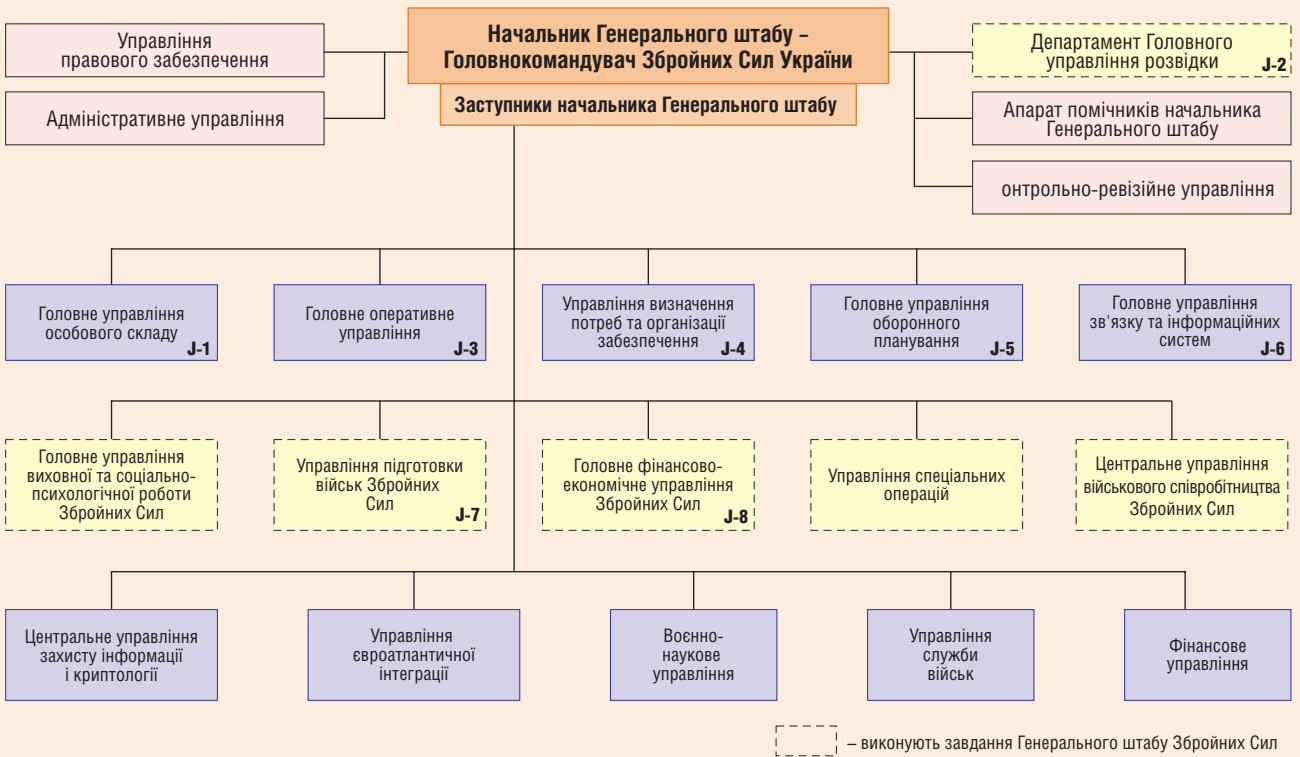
Начальник Генерального штабу – Головнокомандувач Збройних Сил України

Заступники начальника Генерального штабу

Управління правового забезпечення

Адміністративне управління

Департамент Головного управління розвідки J-2

Апарат помічників начальника Генерального штабу

онтрольно-ревізійне управління

Головне управління особового складу J-1

Головне оперативне управління J-3

Управління визначення потреб та організації забезпечення J-4

Головне управління оборонного планування J-5

Головне управління зв'язку та інформаційних систем J-6

Головне управління виховної та соціально-психологічної роботи Збройних Сил

Управління підготовки військ Збройних Сил J-7

Головне фінансово-економічне управління Збройних Сил J-8

Управління спеціальних операцій

Центральне управління військового співробітництва Збройних Сил

Центральне управління захисту інформації і криптології

Управління євроатлантичної інтеграції

Воєнно-наукове управління

Управління служби військ

Фінансове управління

– виконують завдання Генерального штабу Збройних Сил